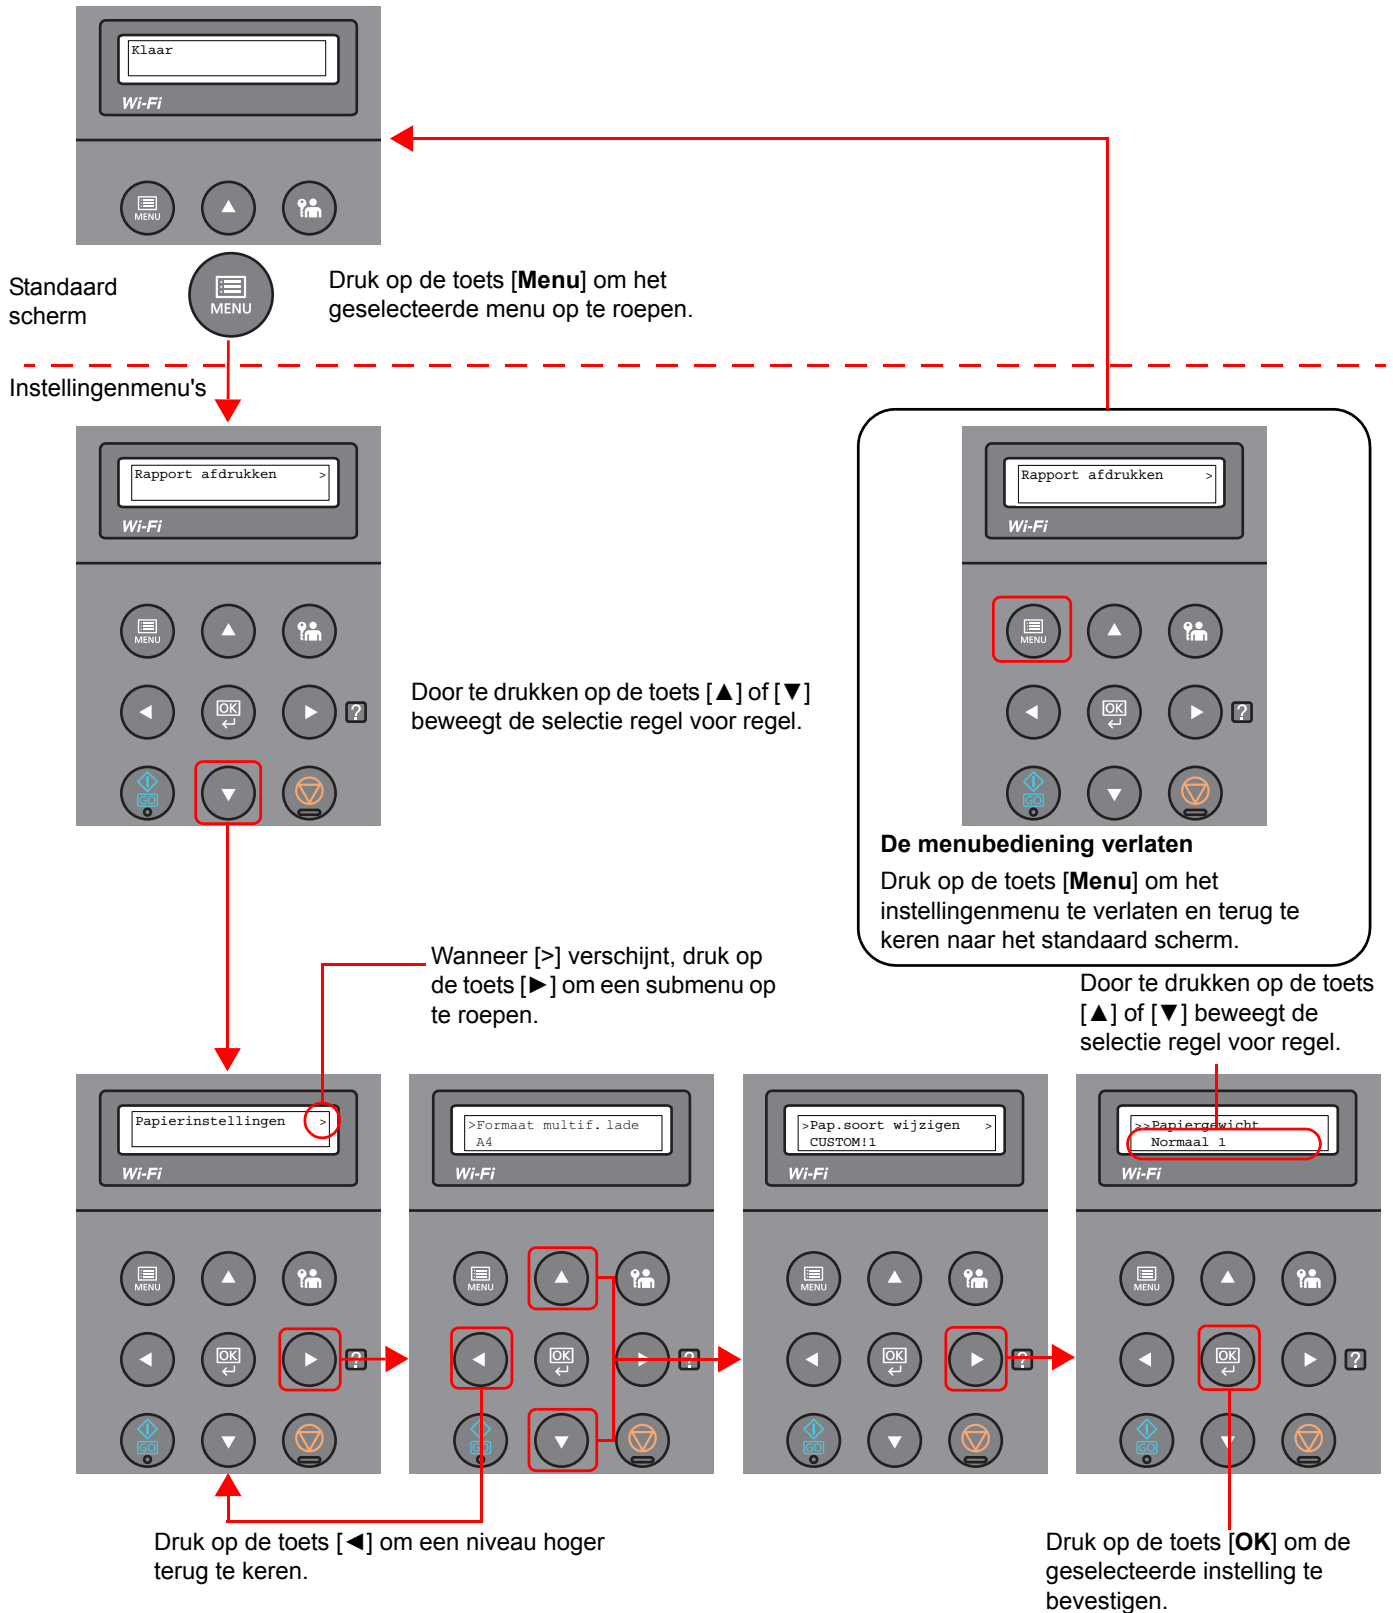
Klaar

Wi-Fi

MENU

Standaard scherm

MENU

Druk op de toets [**Menu**] om het geselecteerde menu op te roepen.

Instellingenmenu's

Rapport afdrukken >

Wi-Fi

MENU

OK

?

GO

Door te drukken op de toets [▲] of [▼] beweegt de selectie regel voor regel.

Rapport afdrukken >

Wi-Fi

MENU

OK

?

GO

**De menubediening verlaten**

Druk op de toets [**Menu**] om het instellingenmenu te verlaten en terug te keren naar het standaard scherm.

Wanneer [>] verschijnt, druk op de toets [►] om een submenu op te roepen.

Door te drukken op de toets [▲] of [▼] beweegt de selectie regel voor regel.

Papierinstellingen >

Wi-Fi

MENU

OK

?

GO

>Formaat multif. lade
A4

Wi-Fi

MENU

OK

?

GO

>Pap.soort wijzigen >
CUSTOM!1

Wi-Fi

MENU

OK

?

GO

>>Papiergewicht
Normaal 1

Wi-Fi

MENU

OK

?

GO

Druk op de toets [◄] om een niveau hoger terug te keren.

Druk op de toets [**OK**] om de geselecteerde instelling te bevestigen.